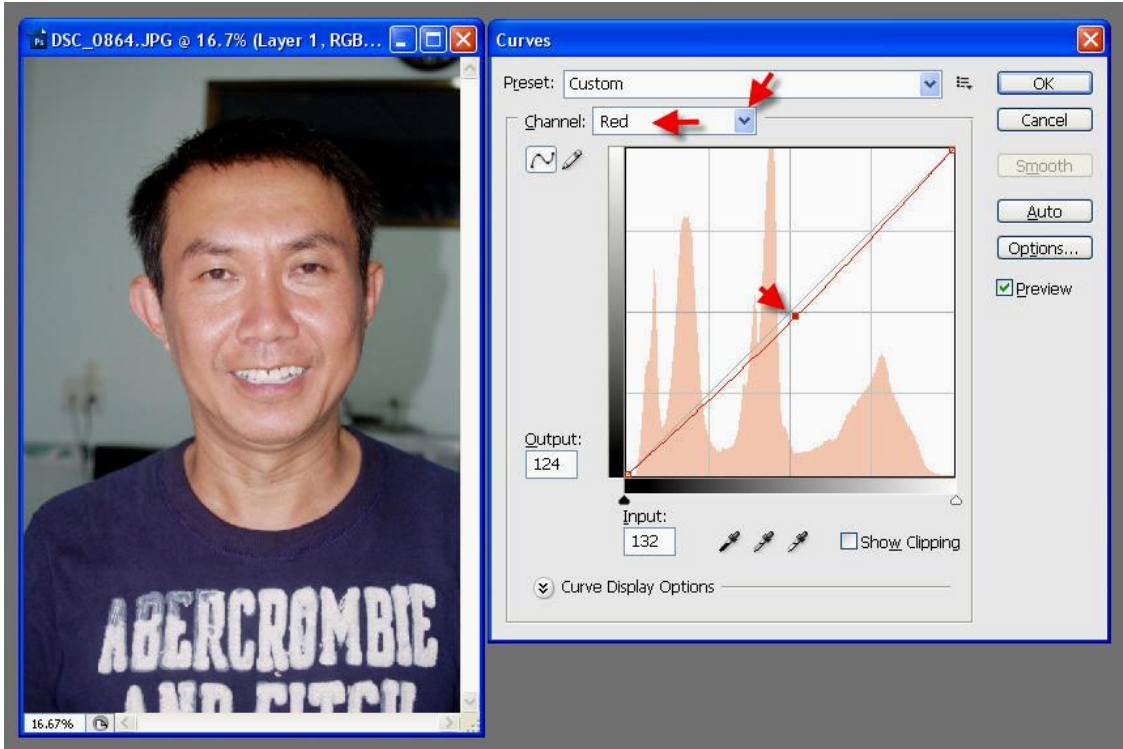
DSC_0864.JPG @ 16.7% (Layer 1, RGB...

ABERCROMBIE
AND FITCH

16.67%

Curves

Preset: Custom

OK

Cancel

Smooth

Auto

Options...

Preview

Channel: Red

Output:
124

Input:
132

Show Clipping

Curve Display Options